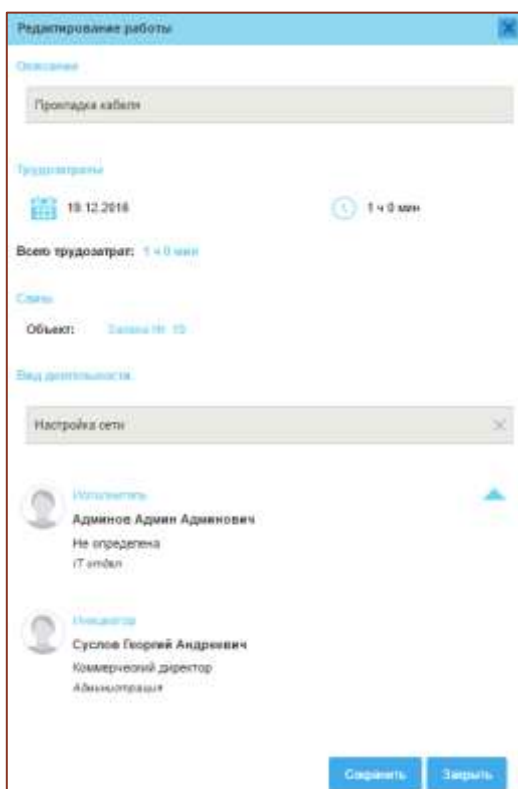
Редактирование работы

Описание

Прокладка кабеля

Трудозатраты

19.12.2016

1 ч 0 мин

Всего трудозатрат: 1 ч 0 мин

Связь

Объект: Заявка № 15

Вид деятельности

Настройка сети

Исполнитель

Админов Админ Админович

Не определена

IT отдел

Инициатор

Суслов Георгий Андреевич

Коммерческий директор

Администрация

Сохранить

Закрыть